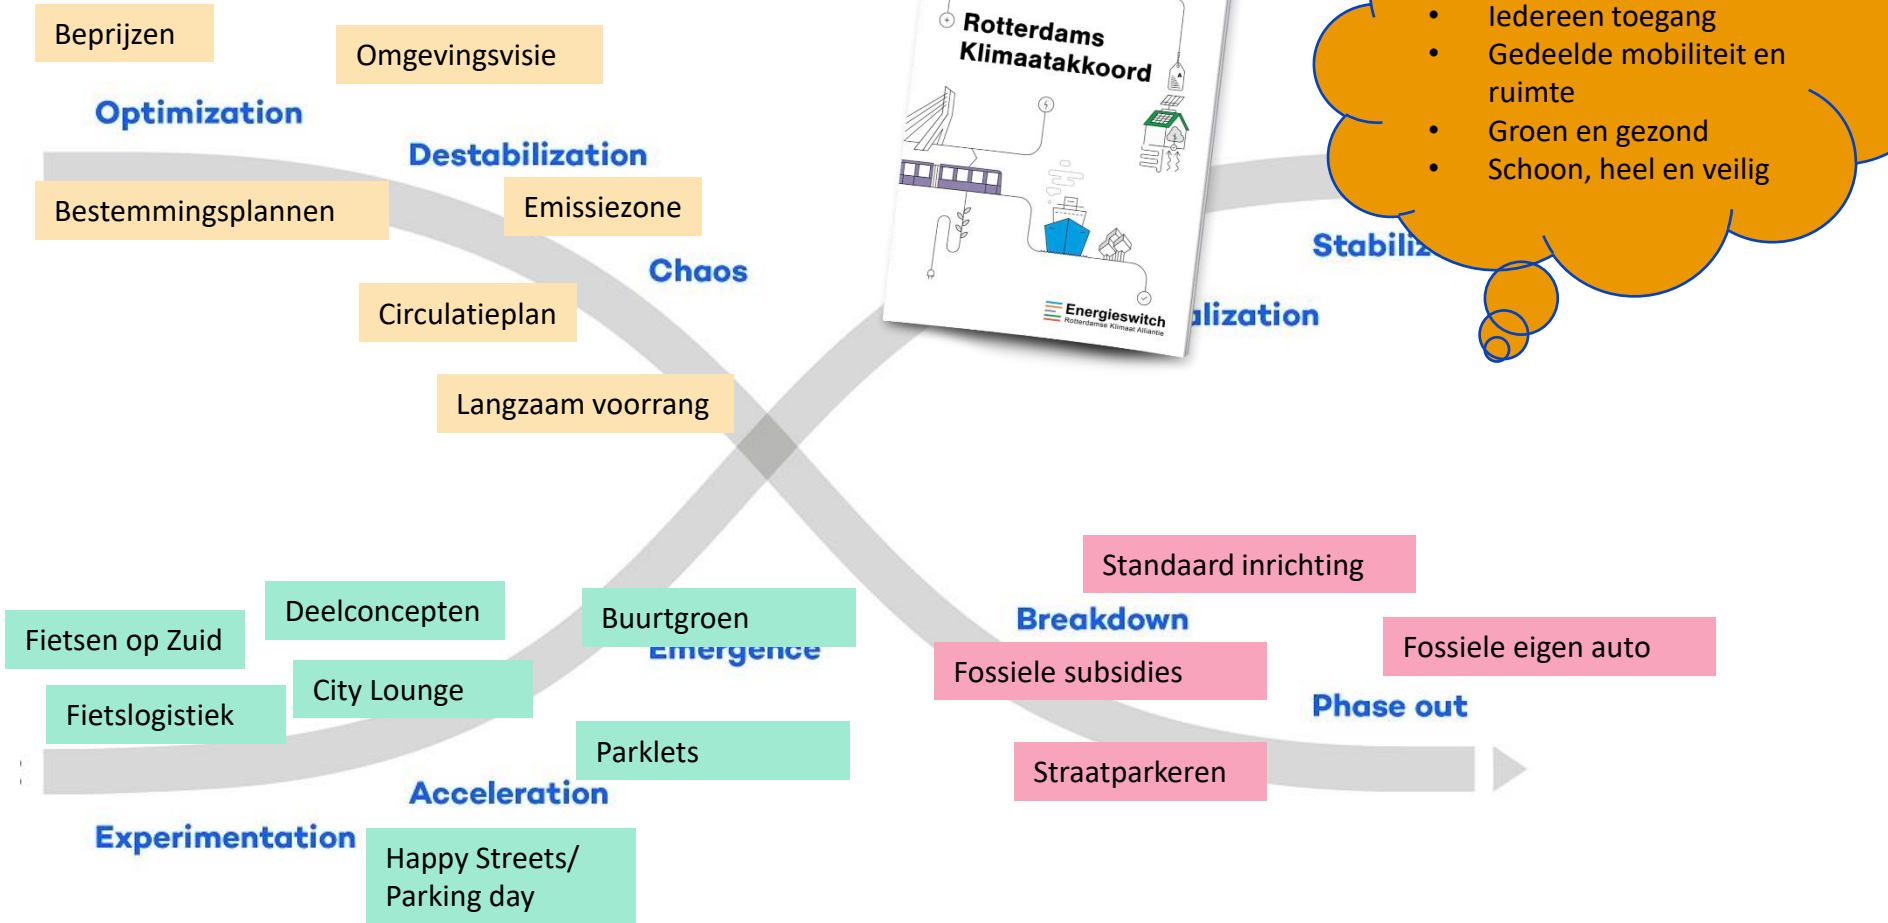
Beprijzen

Omgevingsvisie

Optimization

Destabilization

Bestemmingsplannen

Emissiezone

Chaos

Circulatieplan

Langzaam voorrang

Rotterdams Klimaatakkoord

Energieswitch
Rotterdamse Klimaat Alliantie

- Iedereen toegang
- Gedeelde mobiliteit en ruimte
- Groen en gezond
- Schoon, heel en veilig

Stabiliz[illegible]

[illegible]lization

Standaard inrichting

Breakdown

Fossiele eigen auto

Fossiele subsidies

Phase out

Straatparkeren

Deelconcepten

Fietsen op Zuid

Buurtgroen

Emergence

City Lounge

Fietslogistiek

Parklets

Acceleration

Experimentation

Happy Streets/ Parking day